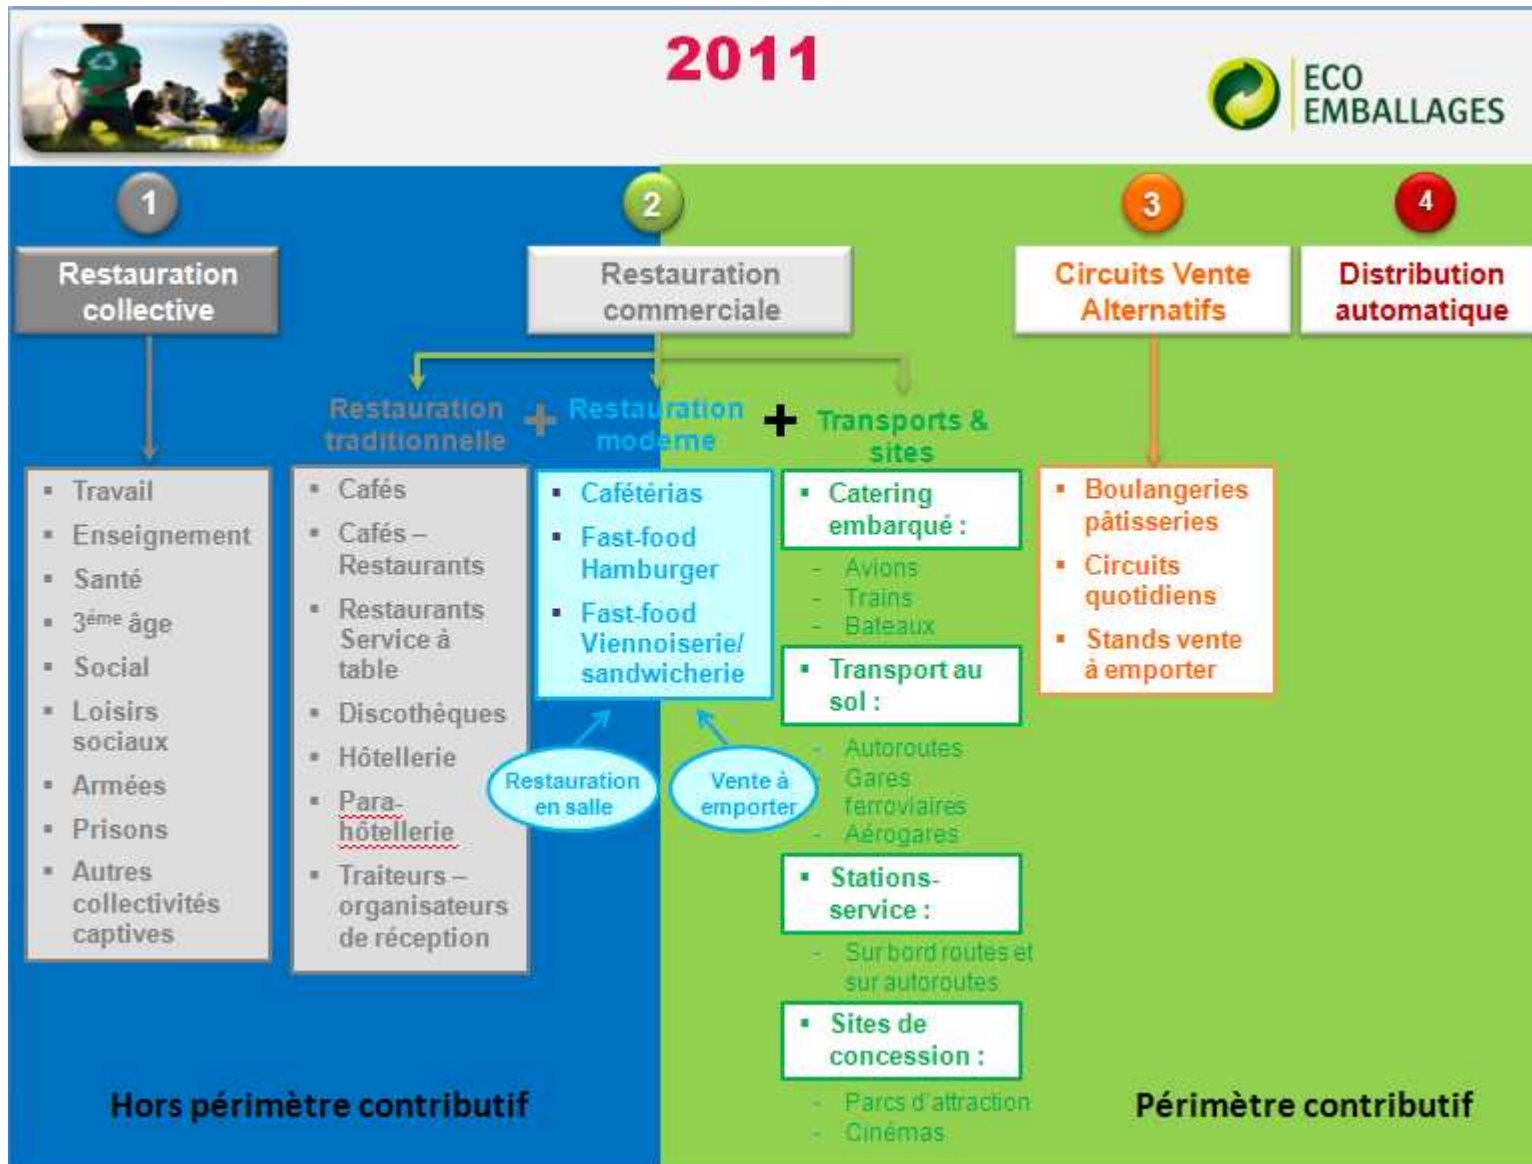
2011

ECO EMBALLAGES

1
Restauration collective

2
Restauration commerciale

3
Circuits Vente Alternatifs

4
Distribution automatique

Restauration traditionnelle + Restauration moderne + Transports & sites

- Travail
- Enseignement
- Santé
- 3$^{ème}$ âge
- Social
- Loisirs sociaux
- Armées
- Prisons
- Autres collectivités captives

- Cafés
- Cafés – Restaurants
- Restaurants Service à table
- Discothèques
- Hôtellerie
- Para-hôtellerie
- Traiteurs – organisateurs de réception

- Cafétérias
- Fast-food Hamburger
- Fast-food Viennoiserie/ sandwicherie

Restauration en salle

Vente à emporter

- Catering embarqué :
- Avions
- Trains
- Bateaux

- Transport au sol :
- Autoroutes
- Gares ferroviaires
- Aérogares

- Stations-service :
- Sur bord routes et sur autoroutes

- Sites de concession :
- Parcs d'attraction
- Cinémas

- Boulangeries pâtisseries
- Circuits quotidiens
- Stands vente à emporter

Hors périmètre contributif

Périmètre contributif